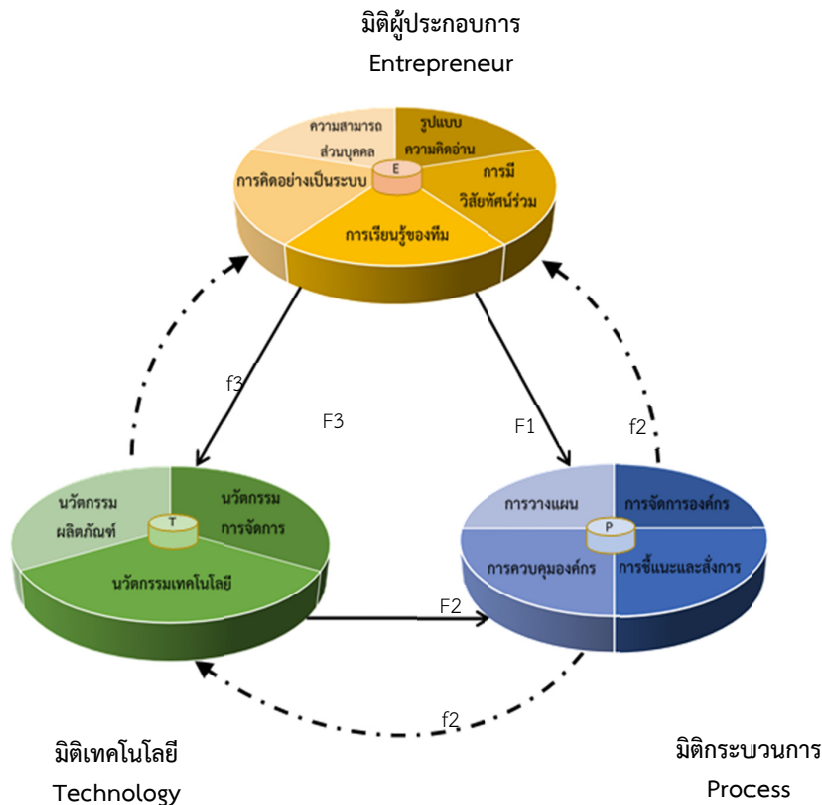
มิติผู้ประกอบการ
Entrepreneur

ความสามารถส่วนบุคคล
รูปแบบความคิดอ่าน
การคิดอย่างเป็นระบบ
E
การมีวิสัยทัศน์ร่วม
การเรียนรู้ของทีม

f3
F3
F1
f2

นวัตกรรมผลิตภัณฑ์
นวัตกรรมการจัดการ
T
นวัตกรรมเทคโนโลยี

การวางแผน
การจัดการองค์กร
P
การควบคุมองค์กร
การชี้แนะและสั่งการ

F2
f2

มิติเทคโนโลยี
Technology

มิติกระบวนการ
Process